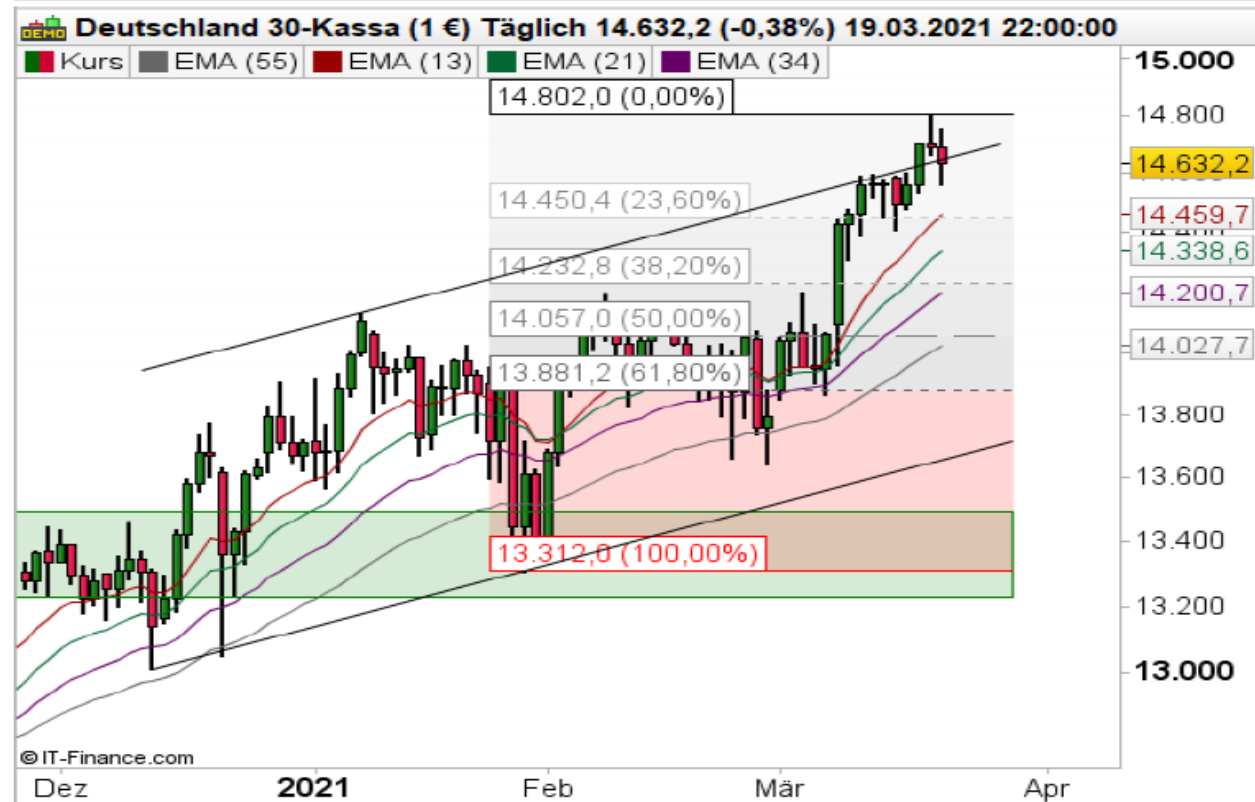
DEMO Deutschland 30-Kassa (1 €) Täglich 14.632,2 (-0,38%) 19.03.2021 22:00:00

Kurs EMA (55) EMA (13) EMA (21) EMA (34)

14.802,0 (0,00%)
14.450,4 (23,60%)
14.232,8 (38,20%)
14.057,0 (50,00%)
13.881,2 (61,80%)
13.312,0 (100,00%)

15.000
14.800
14.632,2
14.459,7
14.338,6
14.200,7
14.027,7
13.800
13.600
13.400
13.200
13.000

© IT-Finance.com

Dez 2021 Feb Mär Apr